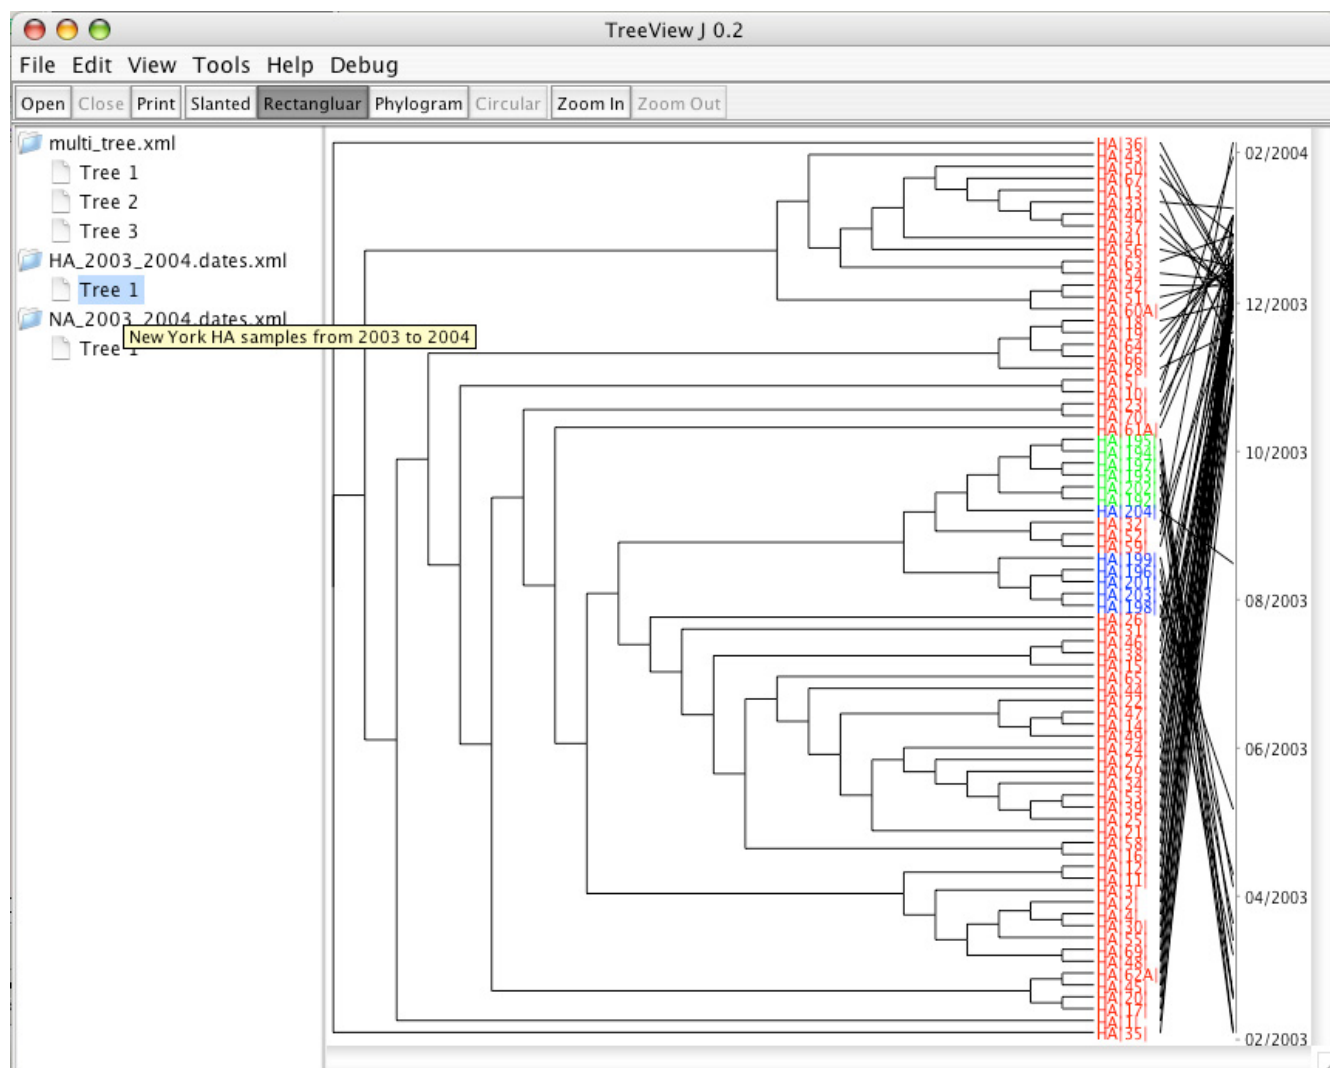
TreeView J 0.2

File Edit View Tools Help Debug

Open Close Print Slanted Rectangluar Phylogram Circular Zoom In Zoom Out

multi_tree.xml
Tree 1
Tree 2
Tree 3
HA_2003_2004.dates.xml
Tree 1
NA_2003_2004.dates.xml
Tree 1
New York HA samples from 2003 to 2004

HA|36|
HA|43|
HA|67|
HA|13|
HA|33|
HA|40|
HA|37|
HA|31|
HA|56|
HA|63|
HA|54|
HA|42|
HA|51|
HA|60A|
HA|18|
HA|64|
HA|66|
HA|28|
HA|5|
HA|10|
HA|70|
HA|61A|
HA|195|
HA|194|
HA|193|
HA|202|
HA|192|
HA|204|
HA|32|
HA|59|
HA|199|
HA|196|
HA|201|
HA|203|
HA|198|
HA|26|
HA|3|
HA|46|
HA|38|
HA|15|
HA|65|
HA|44|
HA|22|
HA|14|
HA|49|
HA|24|
HA|27|
HA|29|
HA|53|
HA|39|
HA|25|
HA|21|
HA|58|
HA|19|
HA|11|
HA|3|
HA|2|
HA|4|
HA|30|
HA|69|
HA|68|
HA|62A|
HA|45|
HA|20|
HA|17|
HA|35|

02/2004
12/2003
10/2003
08/2003
06/2003
04/2003
02/2003